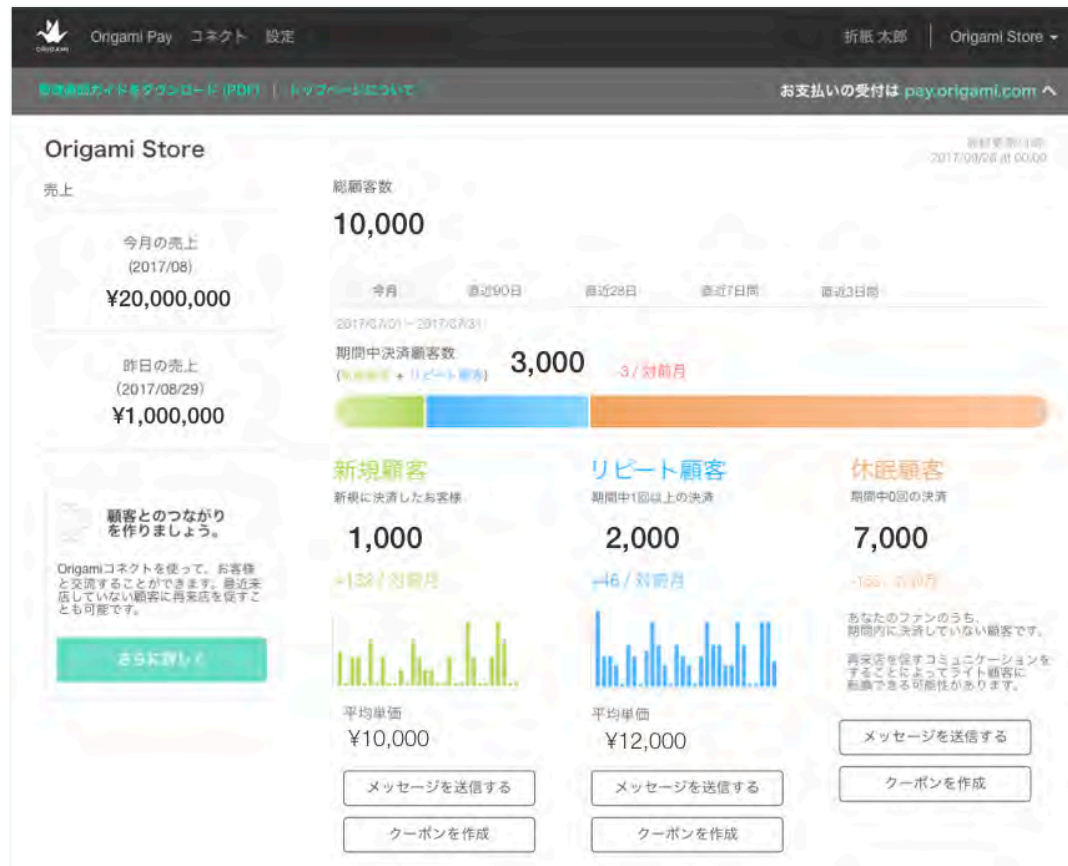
ORIGAMI Origami Pay コネクト 設定

折紙 太郎 | Origami Store

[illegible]ガイドをダウンロード (PDF) | トップページについて

お支払いの受付は pay.origami.com

Origami Store

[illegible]
2017/08/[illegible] at 00:00

売上

今月の売上
(2017/08)
¥20,000,000

昨日の売上
(2017/08/29)
¥1,000,000

顧客とのつながりを作りましょう。

Originamiコネクトを使って、お客様と交流することができます。最近来店していない顧客に再来店を促すことも可能です。

さらに詳しく

総顧客数
10,000

今月 直近90日 直近28日 直近7日間 直近3日間

2017/07/01 ~ 2017/07/31

期間中決済顧客数
(新規顧客 + リピート顧客)
3,000
-3 / 対前月

新規顧客
新規に決済したお客様
1,000
+132 / 対前月
平均単価
¥10,000
メッセージを送信する
クーポンを作成

リピート顧客
期間中1回以上の決済
2,000
-46 / 対前月
平均単価
¥12,000
メッセージを送信する
クーポンを作成

休眠顧客
期間中0回の決済
7,000
-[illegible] / 対前月
あなたのファンのうち、期間内に決済していない顧客です。
再来店を促すコミュニケーションをすることによってライト顧客に転換できる可能性があります。
メッセージを送信する
クーポンを作成